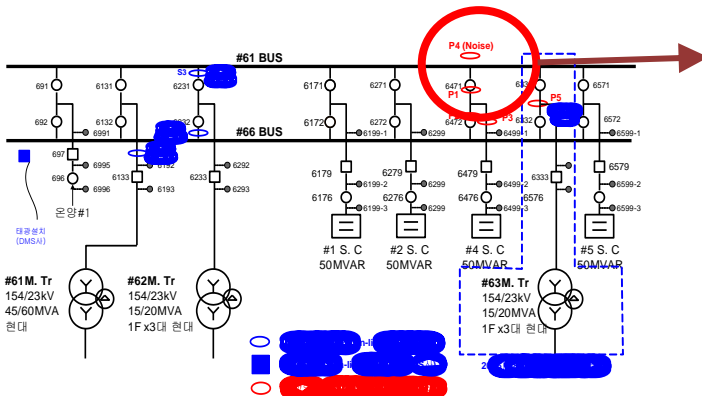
#61 BUS

P4 (Noise)

691
6131
S3
6231
6171
6271
6471
P1
63
P5
6571

692
6132
6991
6232
6172
6272
6299
6472
P3
6499-1
6572
6599-1

#66 BUS

697
6995
6192
6292
6199-1

696
6996
6133
6193
6233
6293
6179
6279
6479
6333
6579

6199-2
6299
6499-2
6599-2

6176
6276
6476
6576
6599-3
6199-3
6299
6499-3

온양#1

태광설치
(DMS사)

#1 S. C
50MVAR

#2 S. C
50MVAR

#4 S. C
50MVAR

#5 S. C
50MVAR

#61M. Tr
154/23kV
45/60MVA
현대

#62M. Tr
154/23kV
15/20MVA
1F x3대 현대

#63M. Tr
154/23kV
15/20MVA
1F x3대 현대

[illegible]
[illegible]
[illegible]
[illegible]